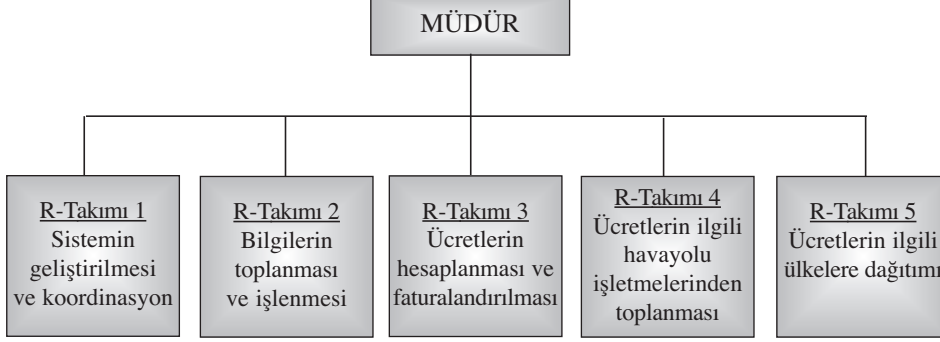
MÜDÜR

R-Takımı 1
Sistemin geliştirilmesi ve koordinasyon

R-Takımı 2
Bilgilerin toplanması ve işlenmesi

R-Takımı 3
Ücretlerin hesaplanması ve faturalandırılması

R-Takımı 4
Ücretlerin ilgili havayolu işletmelerinden toplanması

R-Takımı 5
Ücretlerin ilgili ülkelere dağıtım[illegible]